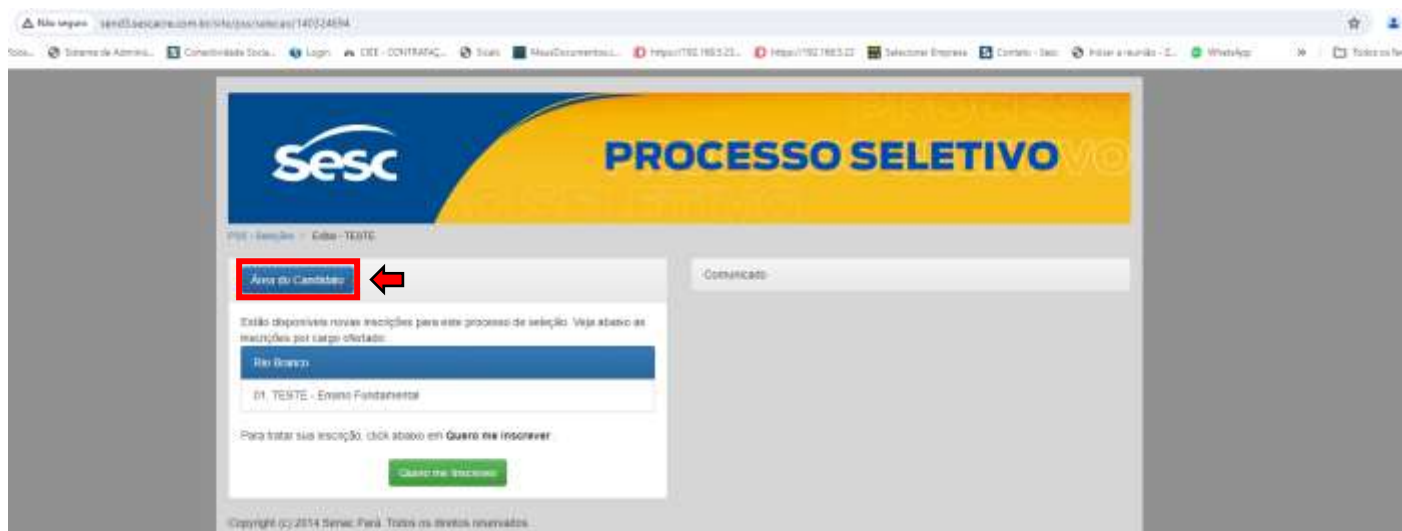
Não seguro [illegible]

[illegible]

Sesc

PROCESSO SELETIVO

PSS - Seleções > Edital - TESTE

Área do Candidato

Comunicado

Estão disponíveis novas inscrições para este processo de seleção. Veja abaixo as inscrições por cargo ofertado:

Rio Branco

01. TESTE - Ensino Fundamental

Para tratar sua inscrição, click abaixo em Quero me inscrever

Quero me Inscrever

Copyright (c) 2014 Senac Pará. Todos os direitos reservados.